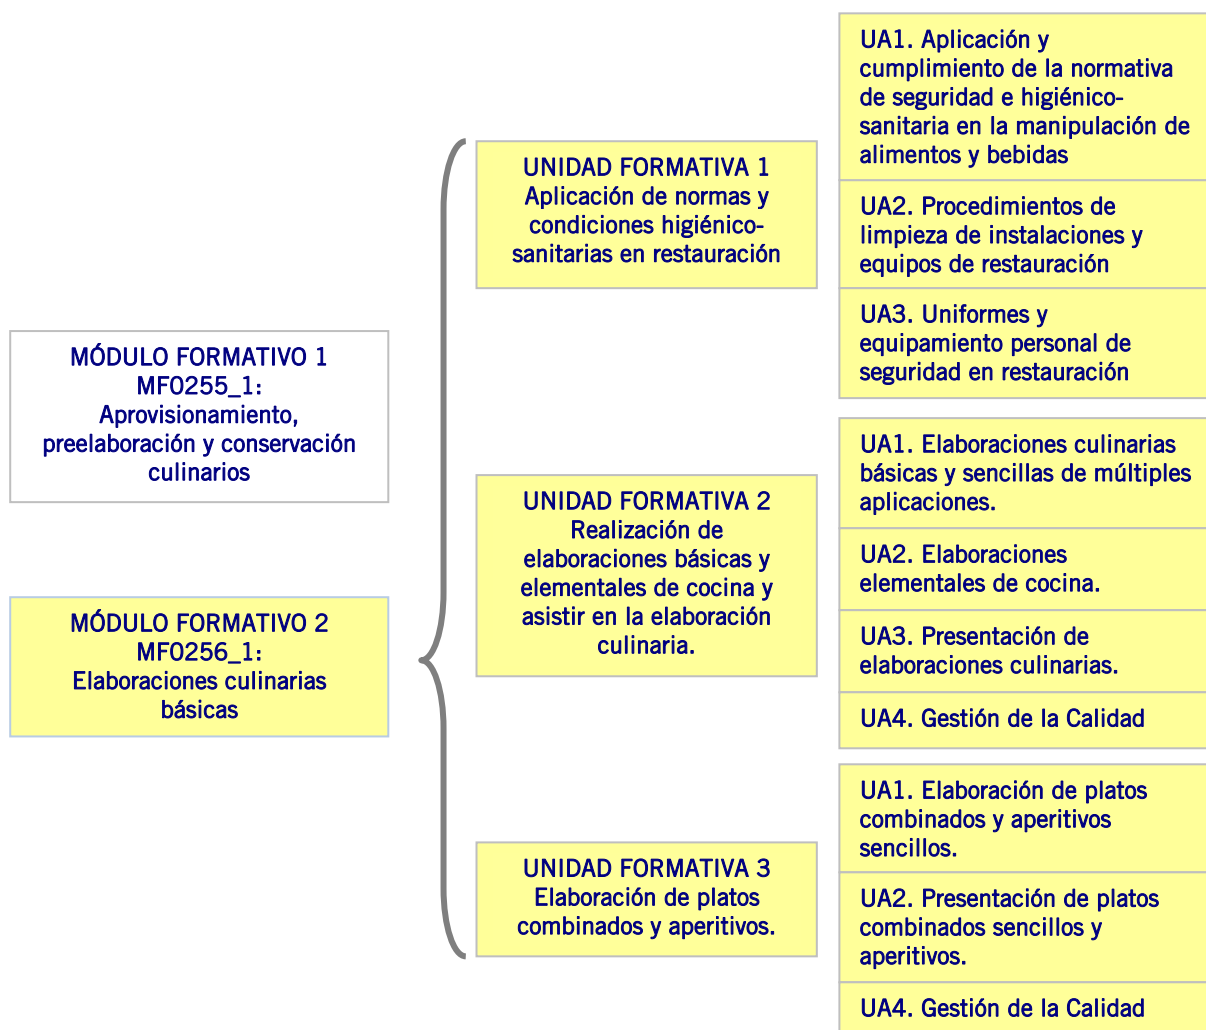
MÓDULO FORMATIVO 1
MF0255_1:
Aprovisionamiento, preelaboración y conservación culinarios

MÓDULO FORMATIVO 2
MF0256_1:
Elaboraciones culinarias básicas

UNIDAD FORMATIVA 1
Aplicación de normas y condiciones higiénico-sanitarias en restauración

UA1. Aplicación y cumplimiento de la normativa de seguridad e higiénico-sanitaria en la manipulación de alimentos y bebidas

UA2. Procedimientos de limpieza de instalaciones y equipos de restauración

UA3. Uniformes y equipamiento personal de seguridad en restauración

UNIDAD FORMATIVA 2
Realización de elaboraciones básicas y elementales de cocina y asistir en la elaboración culinaria.

UA1. Elaboraciones culinarias básicas y sencillas de múltiples aplicaciones.

UA2. Elaboraciones elementales de cocina.

UA3. Presentación de elaboraciones culinarias.

UA4. Gestión de la Calidad

UNIDAD FORMATIVA 3
Elaboración de platos combinados y aperitivos.

UA1. Elaboración de platos combinados y aperitivos sencillos.

UA2. Presentación de platos combinados sencillos y aperitivos.

UA4. Gestión de la Calidad